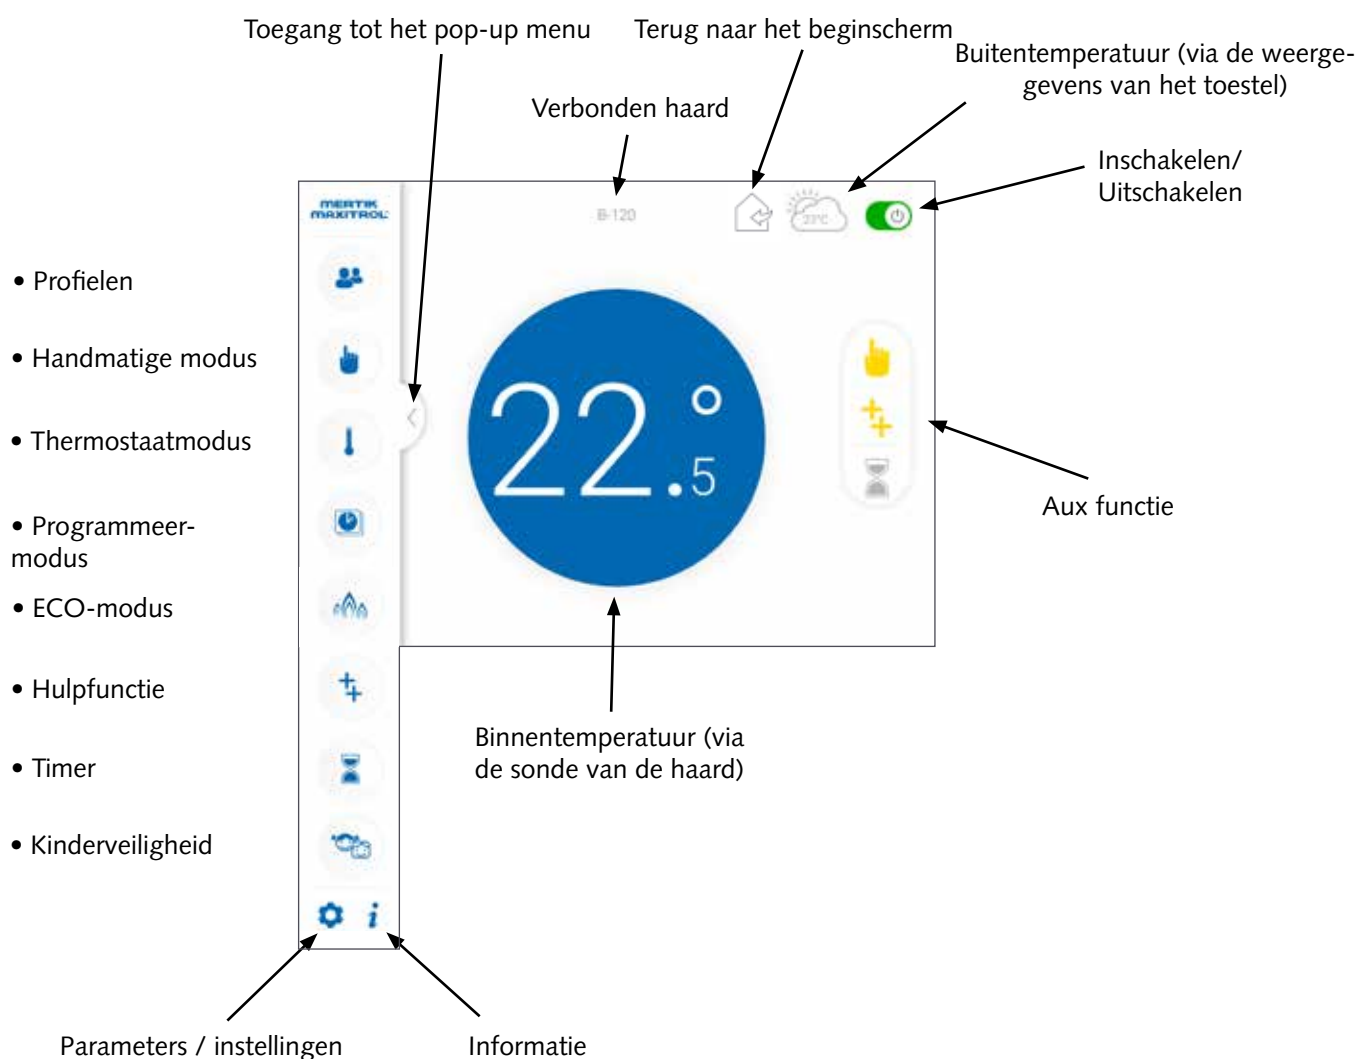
Toegang tot het pop-up menu

Terug naar het beginscherm

Buitentemperatuur (via de weergegevens van het toestel)

Verbonden haard

Inschakelen/ Uitschakelen

MERTIK MAXITROL

B-120

22°C

• Profielen

• Handmatige modus

• Thermostaatmodus

• Programmeermodus

• ECO-modus

• Hulpfunctie

• Timer

• Kinderveiligheid

22.°5

Aux functie

Binnentemperatuur (via de sonde van de haard)

Parameters / instellingen

Informatie